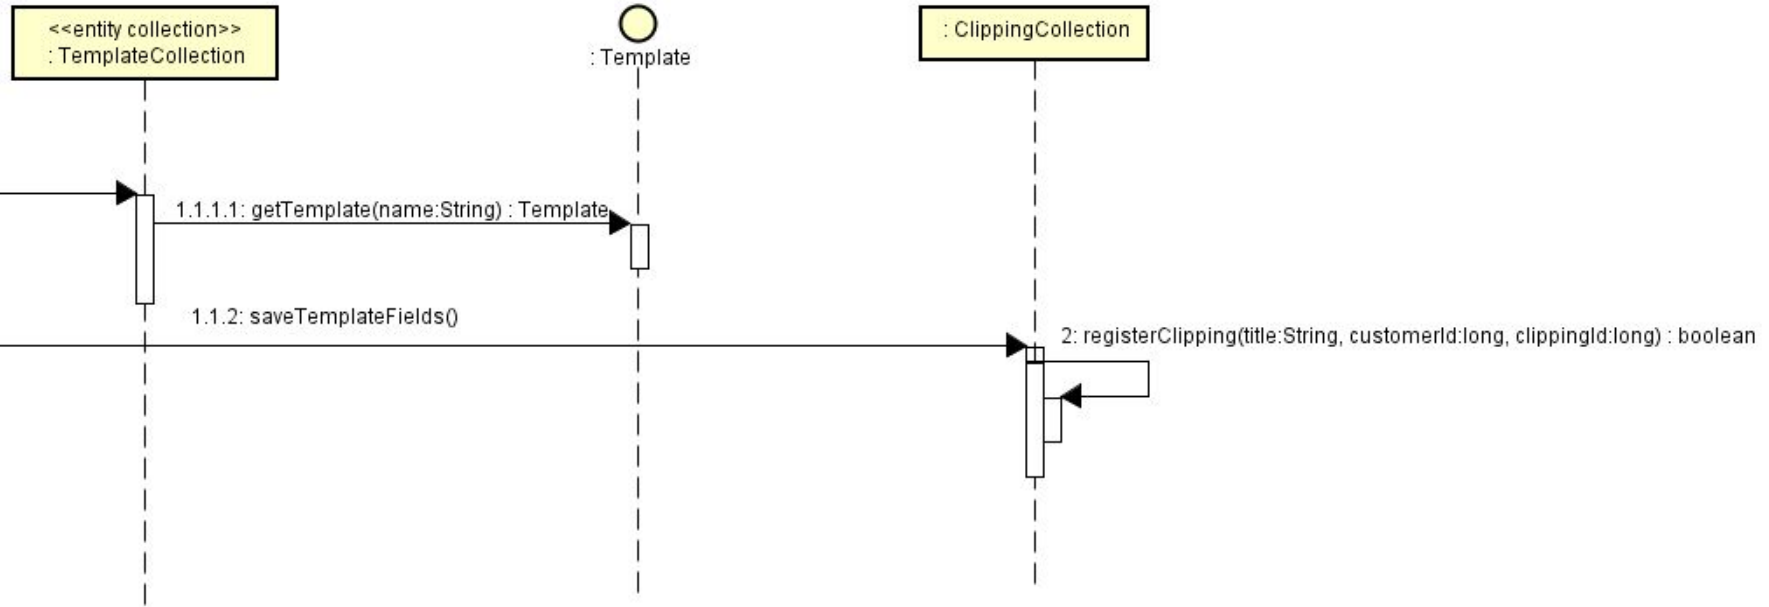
<<entity collection>>
: TemplateCollection

: Template

: ClippingCollection

1.1.1.1: getTemplate(name:String) : Template

1.1.2: saveTemplateFields()

2: registerClipping(title:String, customerId:long, clippingId:long) : boolean